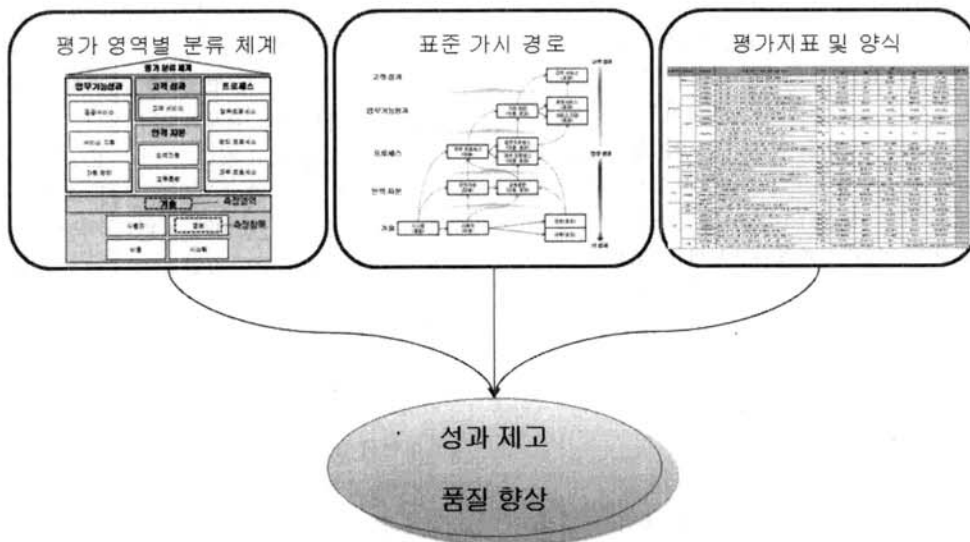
평가 영역별 분류 체계

평가 분류 체계

업무기능성과

고객 성과

프로세스

인적 자본

기술

측정영역

측정항목

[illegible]

표준 가시 경로

고객 성과

업무기능성과

프로세스

인적 자본

기술

평가지표 및 양식

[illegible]

성과 제고

품질 향상